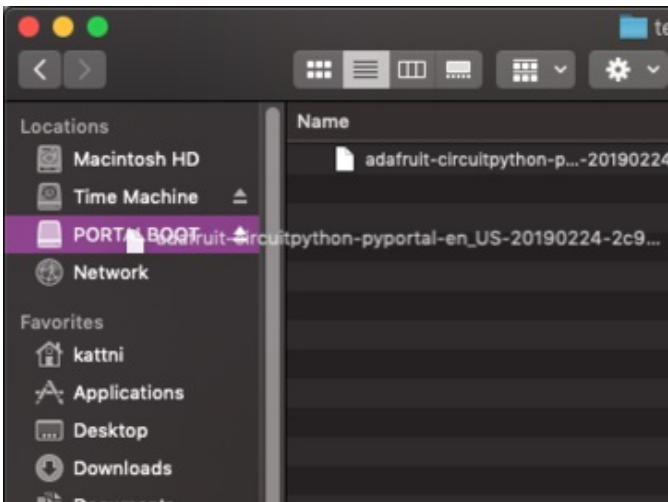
te

Locations
Macintosh HD
Time Machine
PORTALBOOT
adafruit-circuitpython-pyportal-en_US-20190224-2c9...
Network

Favorites
kattni
Applications
Desktop
Downloads

Name
adafruit-circuitpython-p...-20190224